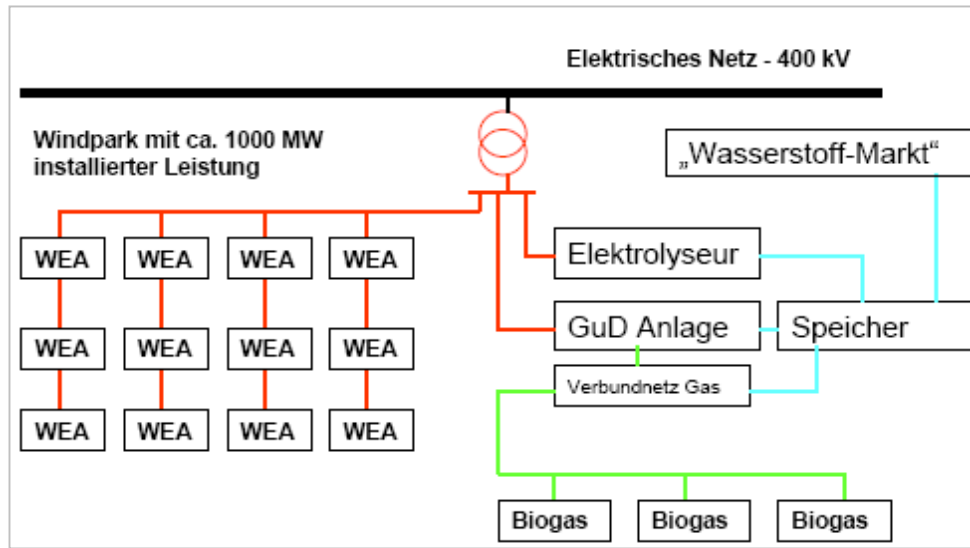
Elektrisches Netz - 400 kV

Windpark mit ca. 1000 MW installierter Leistung

„Wasserstoff-Markt“

WEA
WEA
WEA
WEA

Elektrolyseur

WEA
WEA
WEA
WEA

GuD Anlage

Speicher

Verbundnetz Gas

WEA
WEA
WEA
WEA

Biogas
Biogas
Biogas